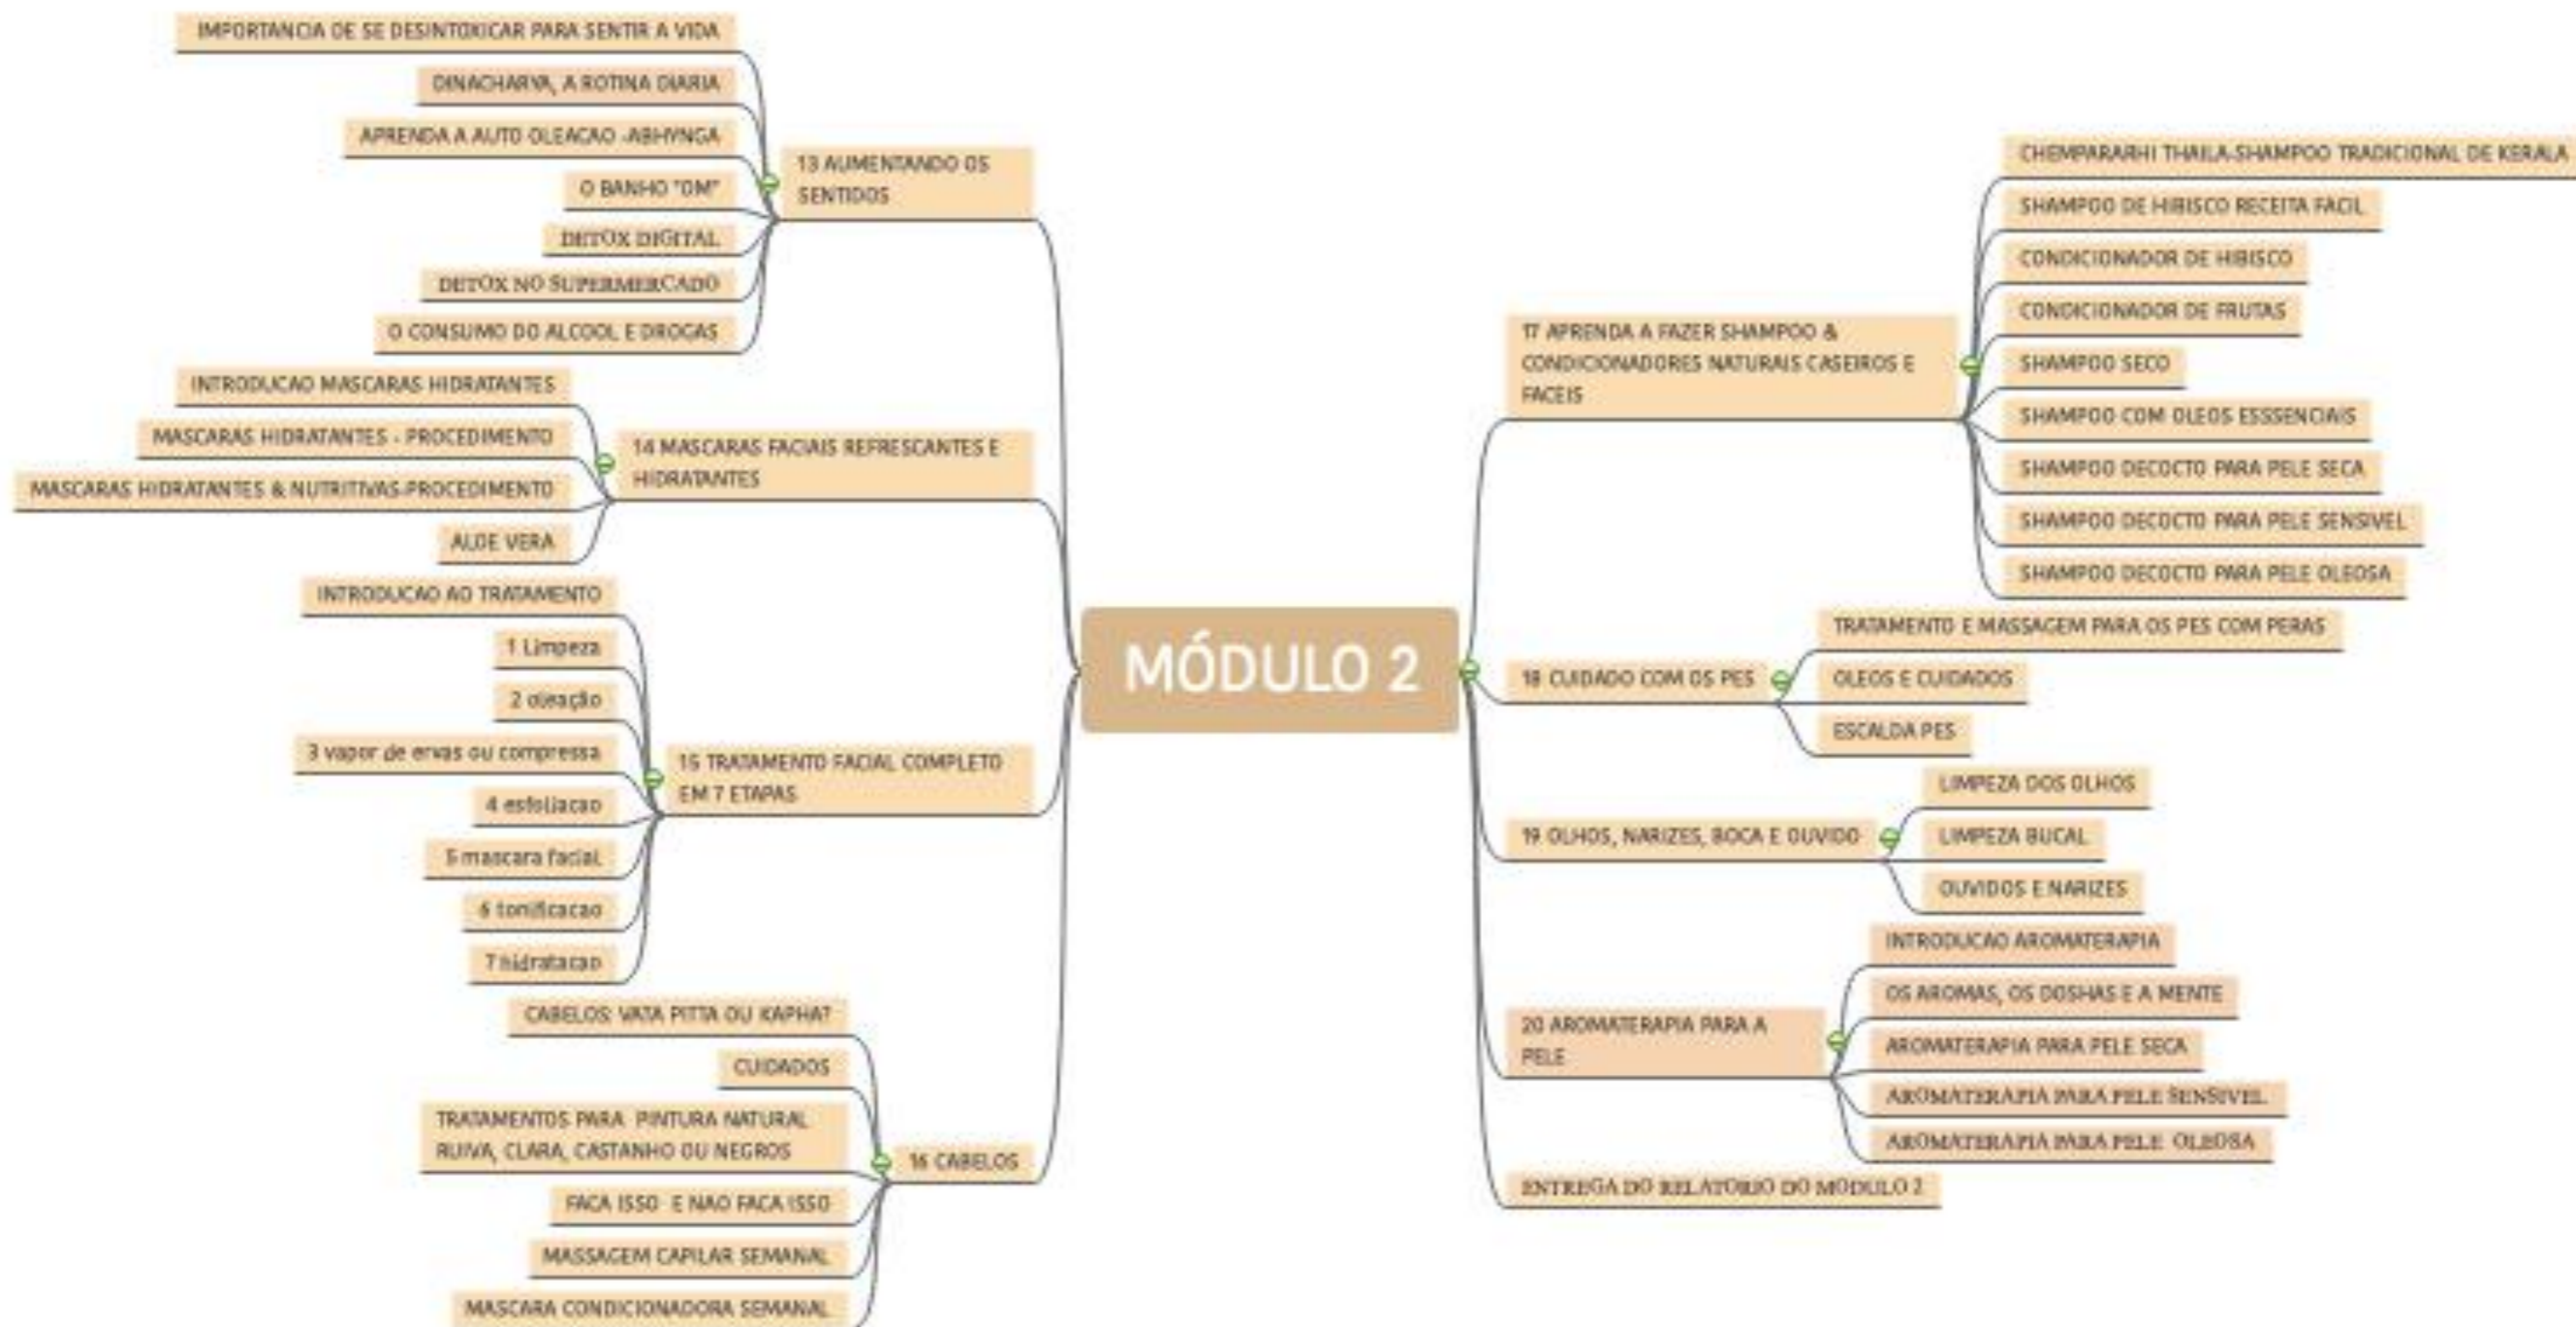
MÓDULO 2

13 AUMENTANDO OS SENTIDOS
IMPORTANCIA DE SE DESINTOXICAR PARA SENTIR A VIDA
DINACHARYA, A ROTINA DIARIA
APRENDA A AUTO OLEACAO -ABHYNGA
O BANHO "OM"
DETOX DIGITAL
DETOX NO SUPERMERCADO
O CONSUMO DO ALCOOL E DROGAS

14 MASCARAS FACIAIS REFRESCANTES E HIDRATANTES
INTRODUCAO MASCARAS HIDRATANTES
MASCARAS HIDRATANTES - PROCEDIMENTO
MASCARAS HIDRATANTES & NUTRITIVAS-PROCEDIMENTO
ALOE VERA

15 TRATAMENTO FACIAL COMPLETO EM 7 ETAPAS
INTRODUCAO AO TRATAMENTO
1 Limpeza
2 oleação
3 vapor de ervas ou compressa
4 esfoliacao
5 mascara facial
6 tonificacao
7 hidratacao

16 CABELOS
CABELOS: VATA PITTA OU KAPHA?
CUIDADOS
TRATAMENTOS PARA PINTURA NATURAL RUIVA, CLARA, CASTANHO OU NEGROS
FACA ISSO E NAO FACA ISSO
MASSAGEM CAPILAR SEMANAL
MASCARA CONDICIONADORA SEMANAL

17 APRENDA A FAZER SHAMPOO & CONDICIONADORES NATURAIS CASEIROS E FACEIS
CHEMPARARHI THAILA-SHAMPOO TRADICIONAL DE KERALA
SHAMPOO DE HIBISCO RECEITA FACIL
CONDICIONADOR DE HIBISCO
CONDICIONADOR DE FRUTAS
SHAMPOO SECO
SHAMPOO COM OLEOS ESSENCIAIS
SHAMPOO DECOCTO PARA PELE SECA
SHAMPOO DECOCTO PARA PELE SENSIVEL
SHAMPOO DECOCTO PARA PELE OLEOSA

18 CUIDADO COM OS PES
TRATAMENTO E MASSAGEM PARA OS PES COM PERAS
OLEOS E CUIDADOS
ESCALDA PES

19 OLHOS, NARIZES, BOCA E OUVIDO
LIMPEZA DOS OLHOS
LIMPEZA BUCAL
OUVIDOS E NARIZES

20 AROMATERAPIA PARA A PELE
INTRODUCAO AROMATERAPIA
OS AROMAS, OS DOSHAS E A MENTE
AROMATERAPIA PARA PELE SECA
AROMATERAPIA PARA PELE SENSIVEL
AROMATERAPIA PARA PELE OLEOSA

ENTREGA DO RELATORIO DO MODULO 2